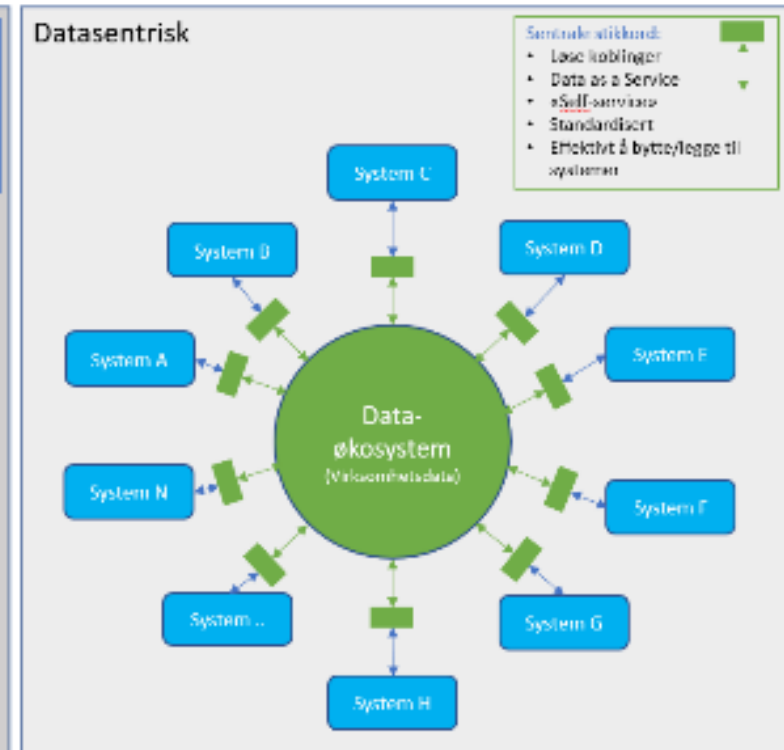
Datasentrisk

Sentrale stikkord:
• Løse koblinger
• Data as a Service
• «Self-service»
• Standardisert
• Effektivt å bytte/legge til systemer

System C

System B

System D

System A

System E

Data-økosystem
(Virksomhetsdata)

System N

System F

System ...

System G

System H